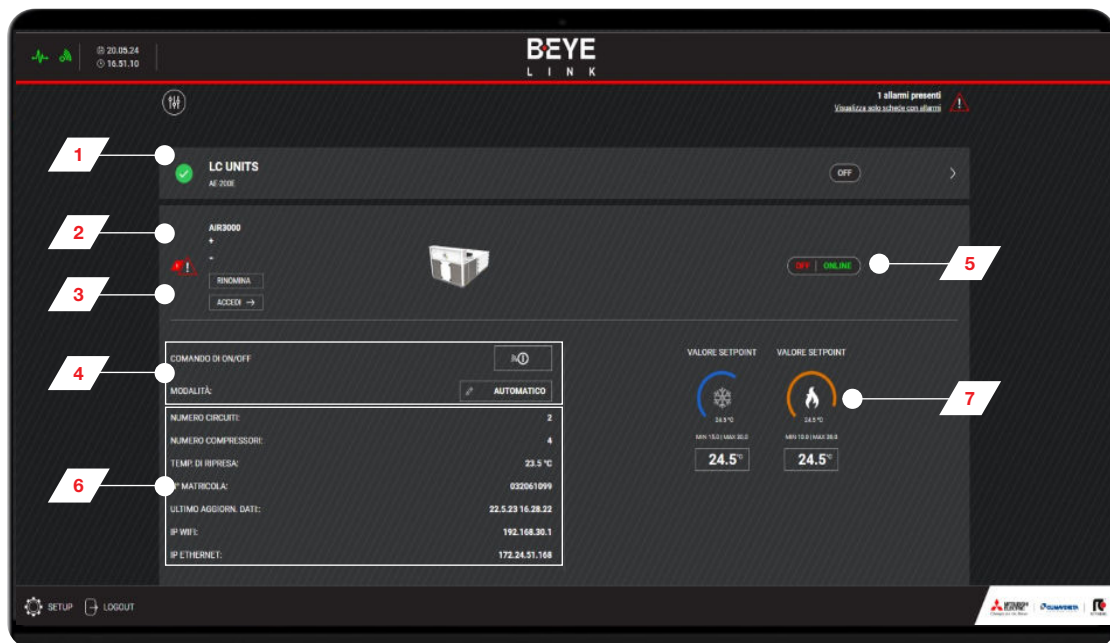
20.05.24
16.51.10

BEYE
L I N K

1 allarmi presenti
Visualizza solo schede con allarmi

1

LC UNITS
AE-200E

OFF

2

AIR3000
+
-

3

RINOMINA
ACCEDI →

OFF | ONLINE

5

4

COMANDO DI ON/OFF
MODALITÀ:
AUTOMATICO

VALORE SETPOINT
VALORE SETPOINT

7

24.5 °C
24.5 °C
MIN 15.0 | MAX 30.0
MIN 15.0 | MAX 30.0
24.5°
24.5°

6

NUMERO CIRCUITI: 2
NUMERO COMPRESSORI: 4
TEMP. DI RIPRESA: 23.5 °C
N° MATRICOLA: 032061099
ULTIMO AGGIORN. DATI: 22.5.23 16.28.22
IP WIFI: 192.168.30.1
IP ETHERNET: 172.24.51.168

SETUP
LOGOUT